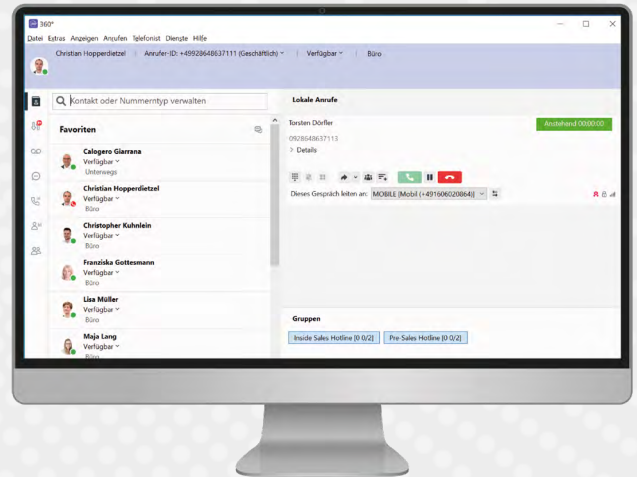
360°

Datei Extras Anzeigen Anrufen Telefonist Dienste Hilfe

Christian Hopperdietzel | Anrufer-ID: +49928648637111 (Geschäftlich) ˅ | Verfügbar ˅ | Büro

Kontakt oder Nummerntyp verwalten

Favoriten

Calogero Giarrana
Verfügbar ˅
Unterwegs

Christian Hopperdietzel
Verfügbar ˅
Büro

Christopher Kuhnlein
Verfügbar ˅
Büro

Franziska Gottesmann
Verfügbar ˅
Büro

Lisa Müller
Verfügbar ˅
Büro

Maja Lang
Verfügbar ˅
Büro

Lokale Anrufe

Torsten Dörfler
Anstehend 00:00:00
0928648637113
> Details

Dieses Gespräch leiten an: MOBILE (Mobil (+4916060208641)

Gruppen

Inside Sales Hotline [0 0/2]
Pre-Sales Hotline [0 0/2]